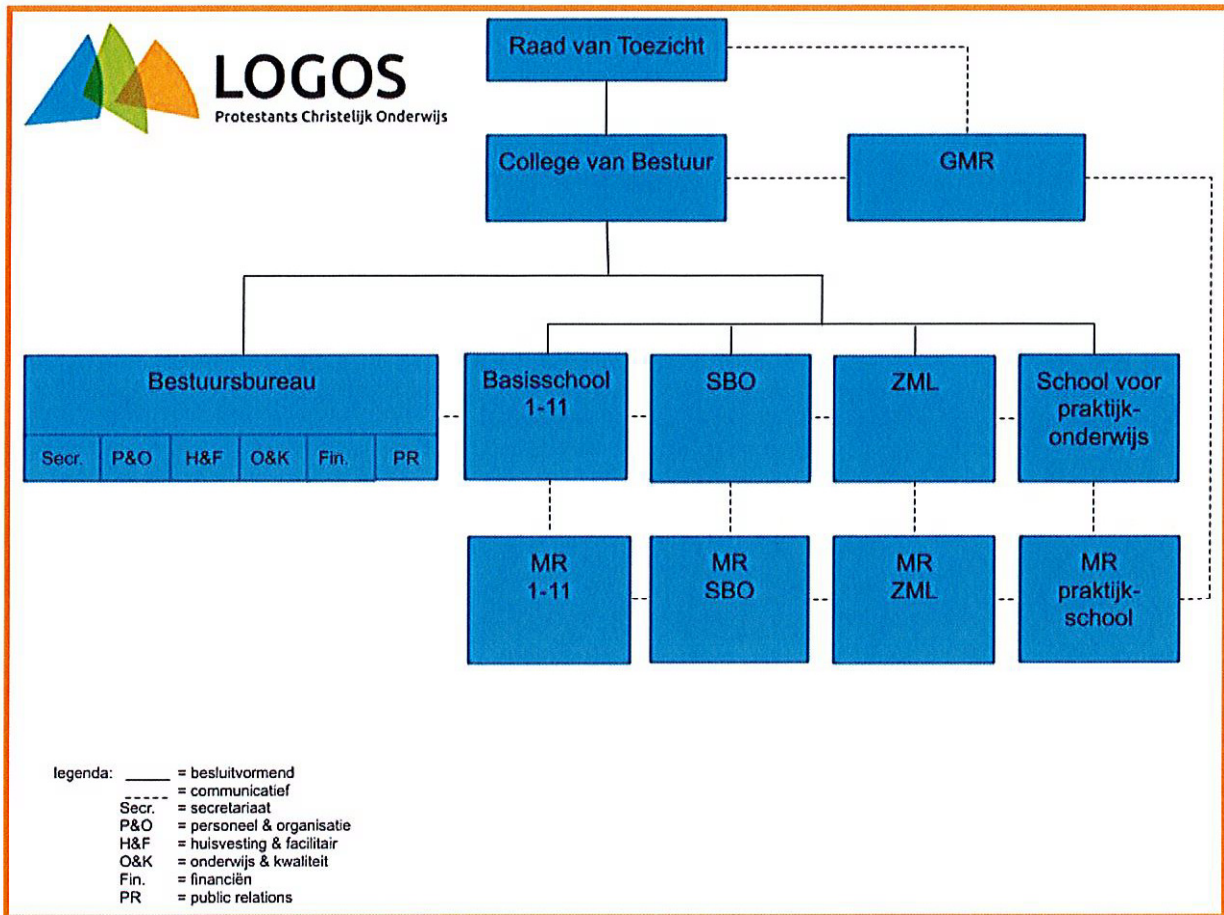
LOGOS
Protestants Christelijk Onderwijs

Raad van Toezicht

College van Bestuur

GMR

Bestuursbureau

Secr.
P&O
H&F
O&K
Fin.
PR

Basisschool 1-11

SBO

ZML

School voor praktijkonderwijs

MR 1-11

MR SBO

MR ZML

MR praktijkschool

legenda: _____ = besluitvormend
----- = communicatief
Secr. = secretariaat
P&O = personeel & organisatie
H&F = huisvesting & facilitair
O&K = onderwijs & kwaliteit
Fin. = financiën
PR = public relations